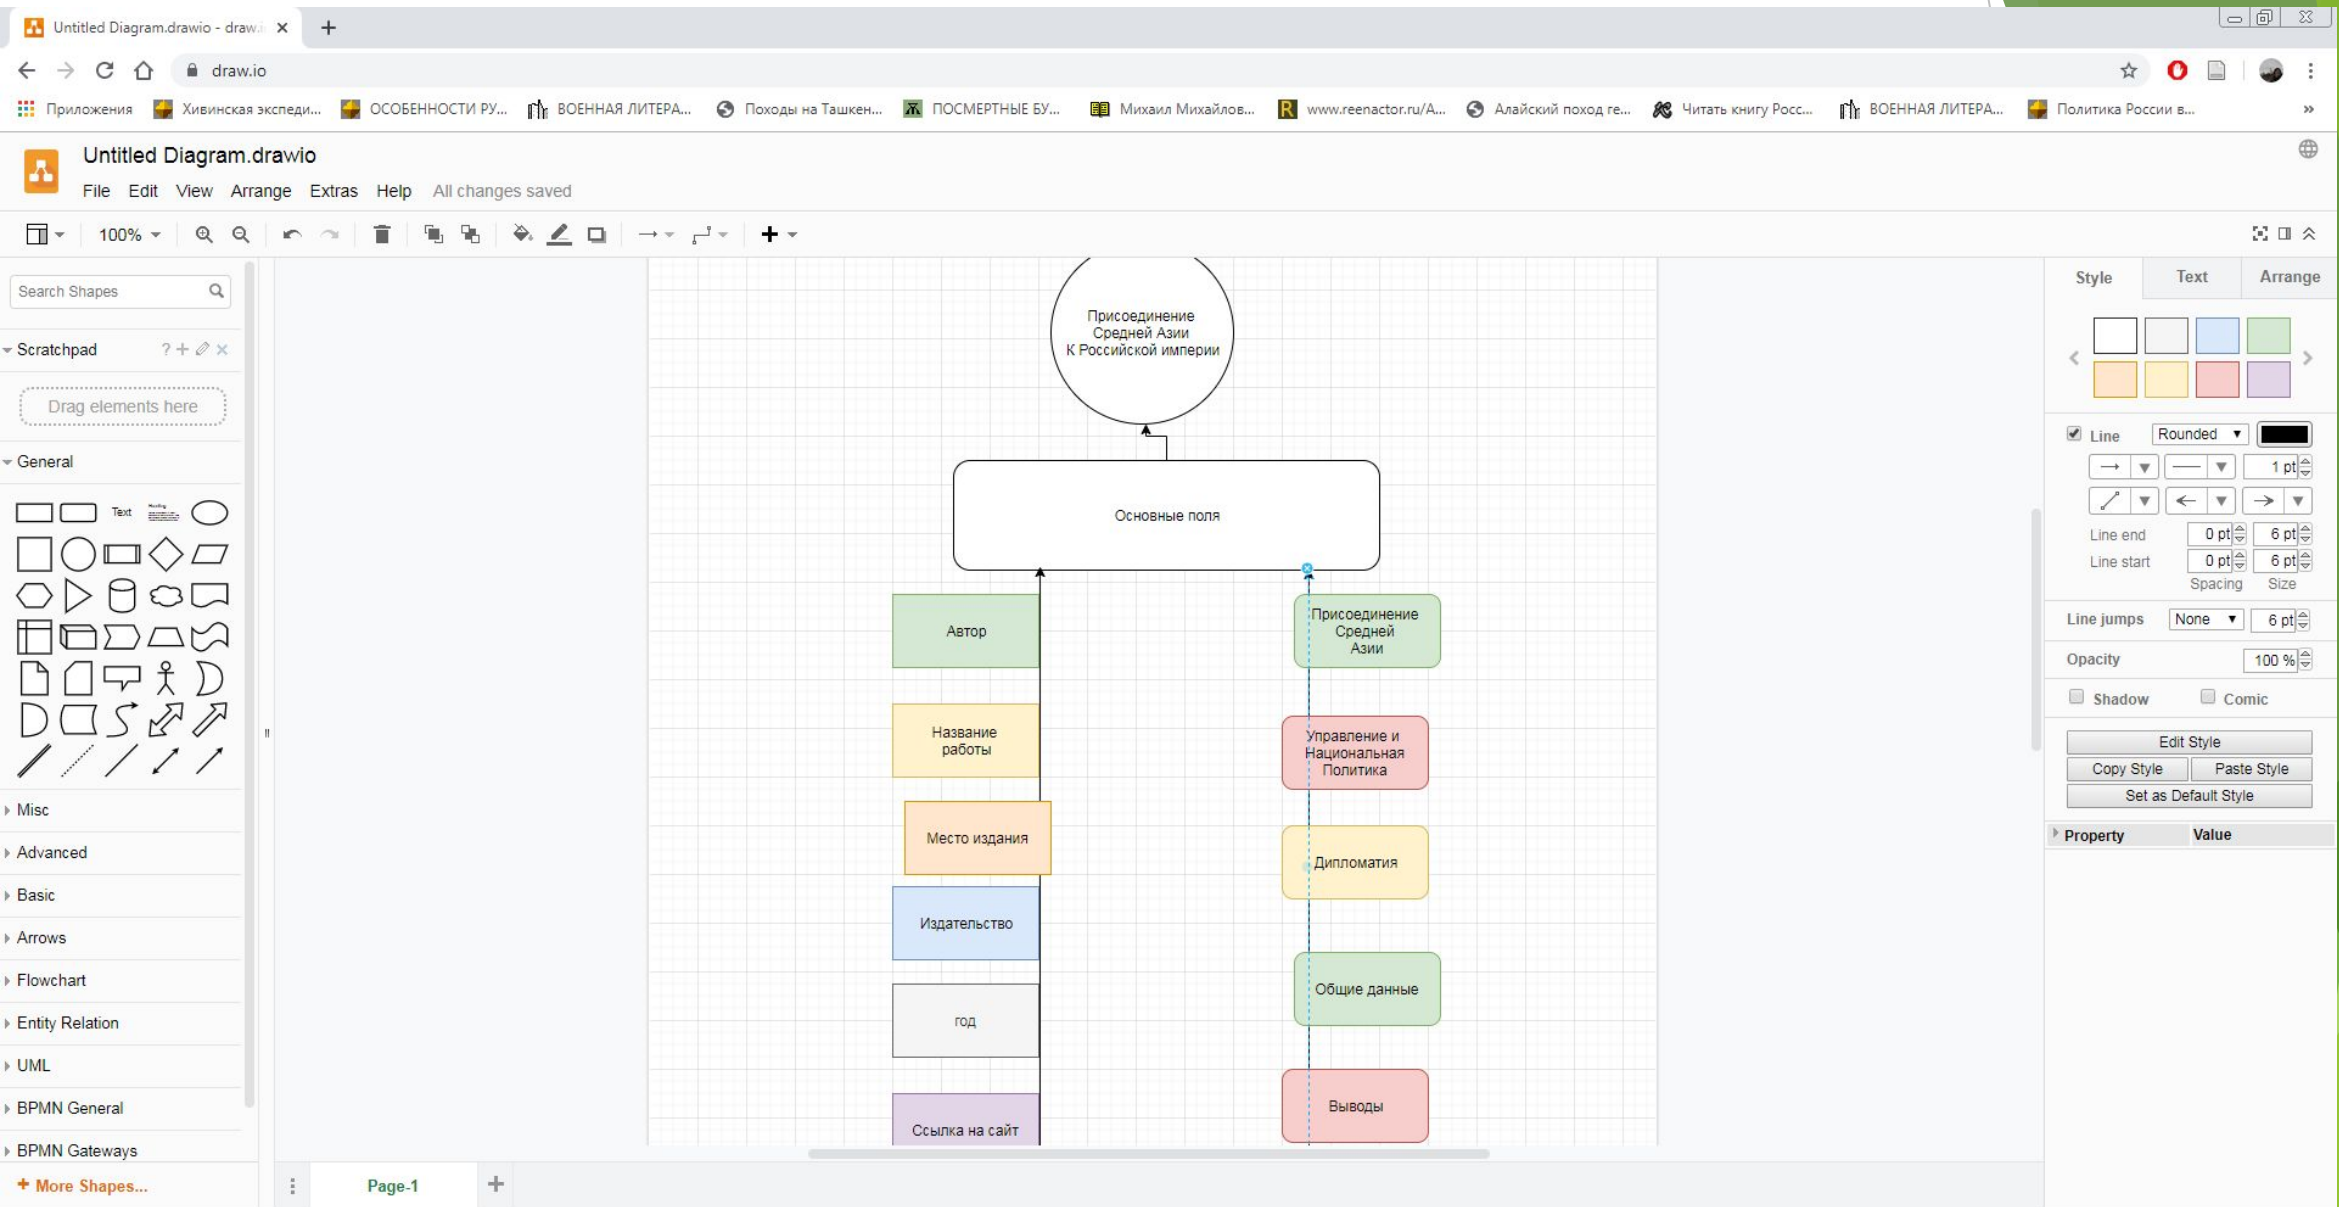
Untitled Diagram.drawio - draw.i
draw.io
Приложения Хивинская экспеди... ОСОБЕННОСТИ РУ... ВОЕННАЯ ЛИТЕРА... Походы на Ташкен... ПОСМЕРТНЫЕ БУ... Михаил Михайлов... www.reenactor.ru/А... Алайский поход ге... Читать книгу Росс... ВОЕННАЯ ЛИТЕРА... Политика России в...

Untitled Diagram.drawio
File Edit View Arrange Extras Help All changes saved

100%

Search Shapes
Scratchpad
Drag elements here
General
Text
Misc
Advanced
Basic
Arrows
Flowchart
Entity Relation
UML
BPMN General
BPMN Gateways
+ More Shapes...

Присоединение Средней Азии К Российской империи
Основные поля
Автор
Название работы
Место издания
Издательство
год
Ссылка на сайт
Присоединение Средней Азии
Управление и Национальная Политика
Дипломатия
Общие данные
Выводы

Page-1

Style Text Arrange
Line Rounded
1 pt
Line end 0 pt 6 pt
Line start 0 pt 6 pt
Spacing Size
Line jumps None 6 pt
Opacity 100 %
Shadow Comic
Edit Style
Copy Style Paste Style
Set as Default Style
Property Value